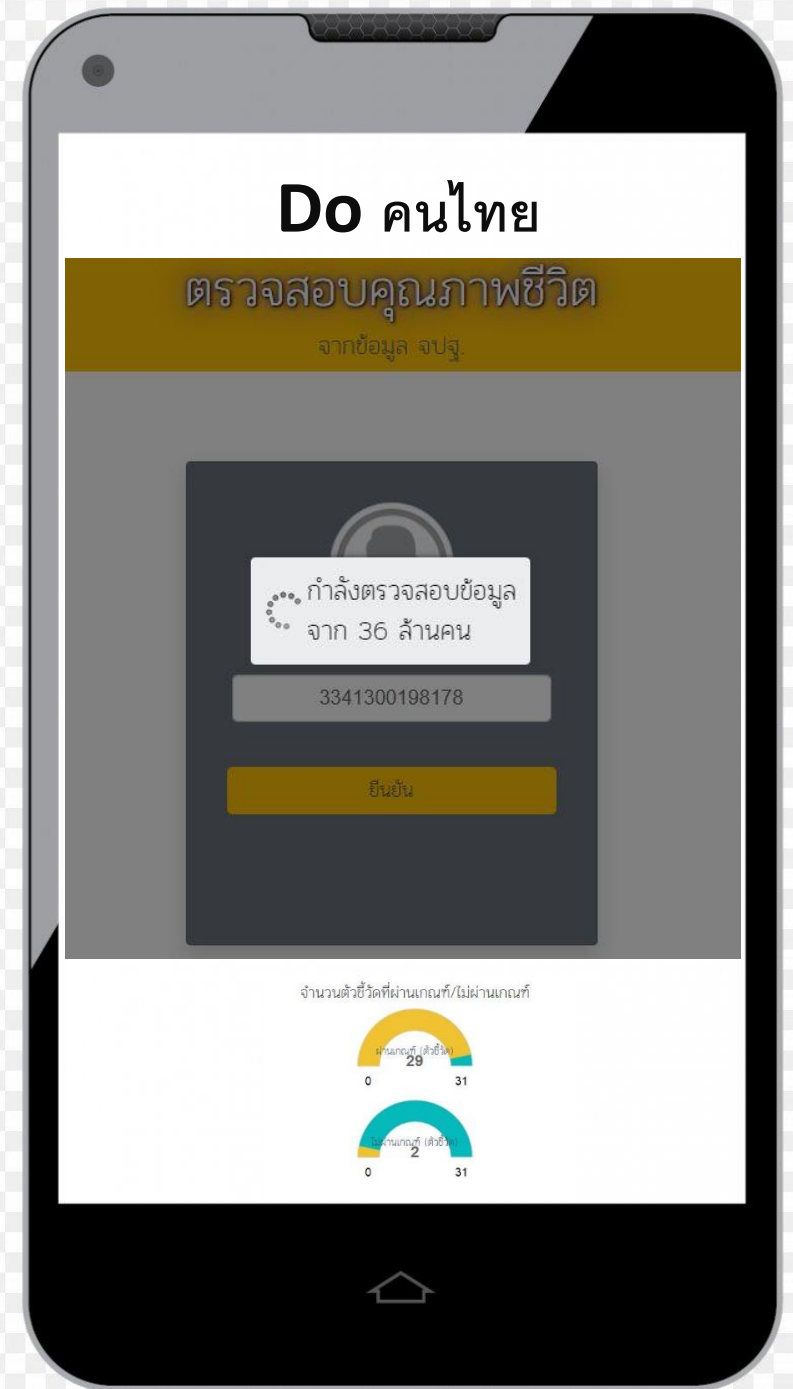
Do คนไทย

ตรวจสอบคุณภาพชีวิต

จากข้อมูล จปฐ.

กำลังตรวจสอบข้อมูล จาก 36 ล้านคน

3341300198178

ยืนยัน

จำนวนตัวชี้วัดที่ผ่านเกณฑ์/ไม่ผ่านเกณฑ์

ผ่านเกณฑ์ (ตัวชี้วัด)
29
0 31

ไม่ผ่านเกณฑ์ (ตัวชี้วัด)
2
0 31